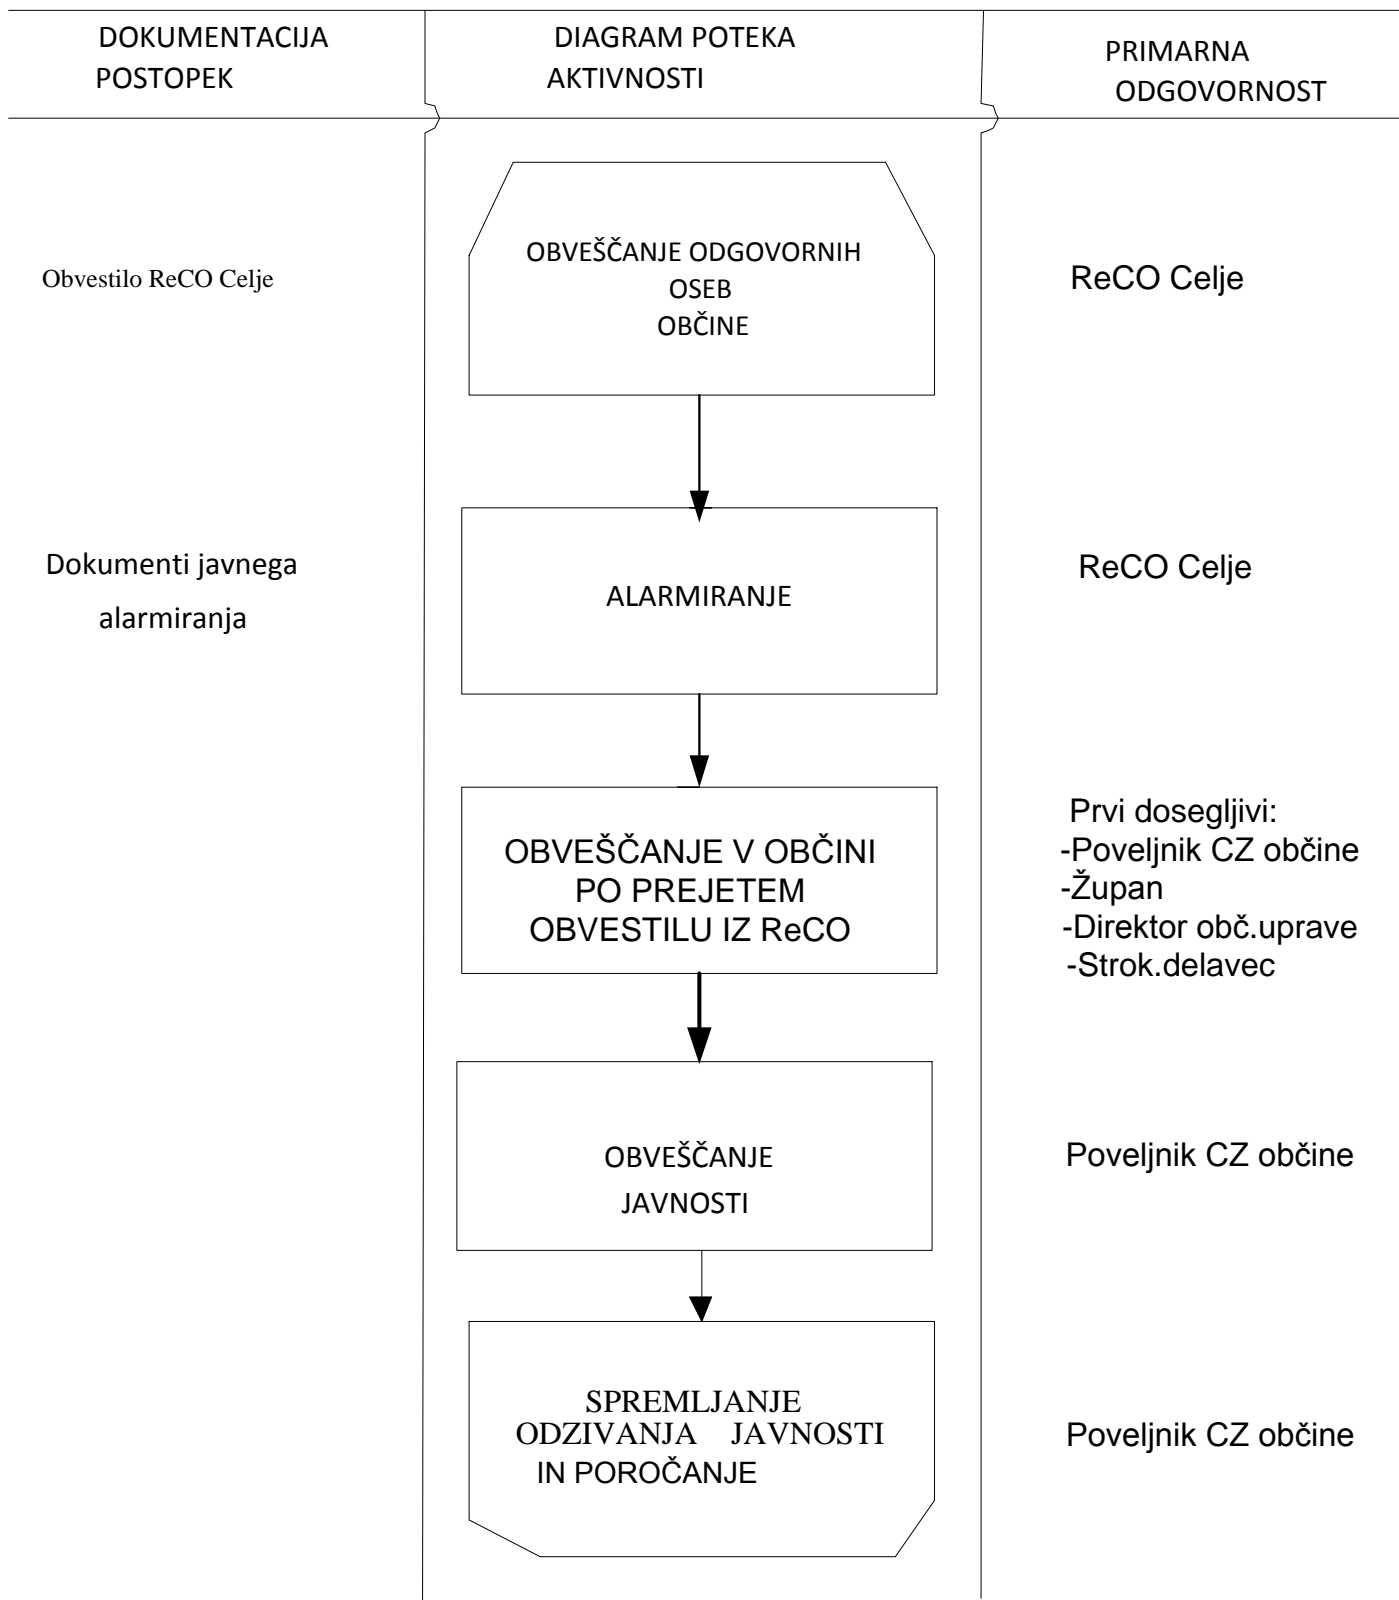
| DOKUMENTACIJA POSTOPEK | DIAGRAM POTEKA AKTIVNOSTI | PRIMARNA ODGOVORNOST |
|---|---|---|
| Obvestilo ReCO Celje | OBVEŠČANJE ODGOVORNIH OSEB OBČINE | ReCO Celje |
| Dokumenti javnega alarmiranja | ALARMIRANJE | ReCO Celje |
| | OBVEŠČANJE V OBČINI PO PREJETEM OBVESTILU IZ ReCO | Prvi dosegljivi: -Poveljnik CZ občine -Župan -Direktor obč.uprave -Strok.delavec |
| | OBVEŠČANJE JAVNOSTI | Poveljnik CZ občine |
| | SPREMLJANJE ODZIVANJA JAVNOSTI IN POROČANJE | Poveljnik CZ občine |